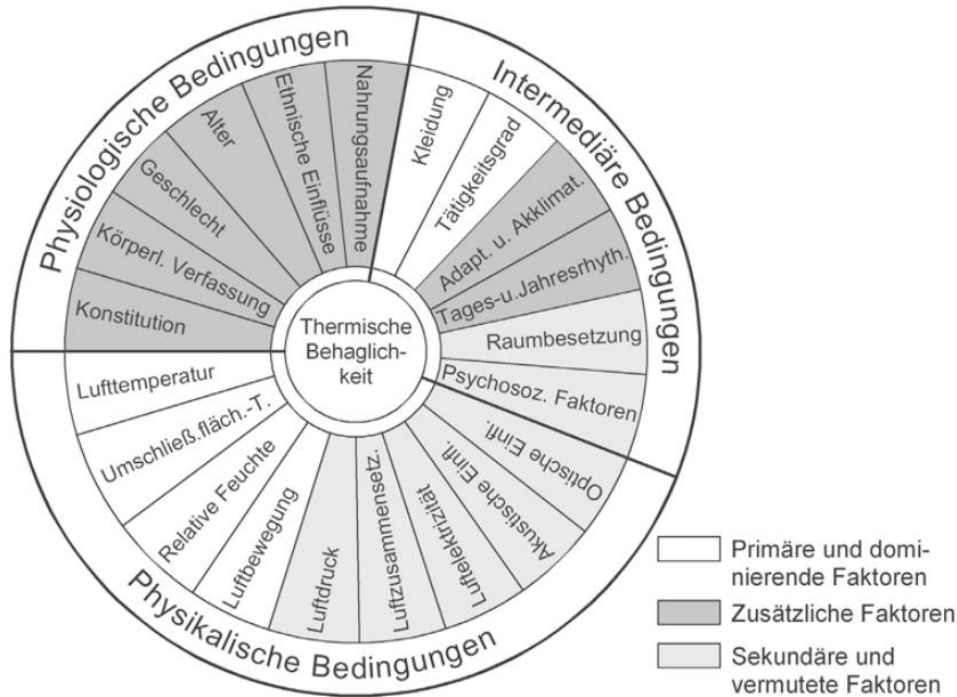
Physiologische Bedingungen

Konstitution
Körperl. Verfassung
Geschlecht
Alter
Ethnische Einflüsse
Nahrungsaufnahme

Intermediäre Bedingungen

Kleidung
Tätigkeitsgrad
Adapt. u. Akklimat.
Tages-u. Jahresrhyth.
Raumbesetzung
Psychosoz. Faktoren

Thermische Behaglichkeit

Optische Einfl.
Akustische Einfl.
Luftelektrizität
Luftzusammensetz.
Luftdruck
Luftbewegung
Relative Feuchte
Umschließ.fläch.-T.
Lufttemperatur

Physikalische Bedingungen

Primäre und dominierende Faktoren
Zusätzliche Faktoren
Sekundäre und vermutete Faktoren